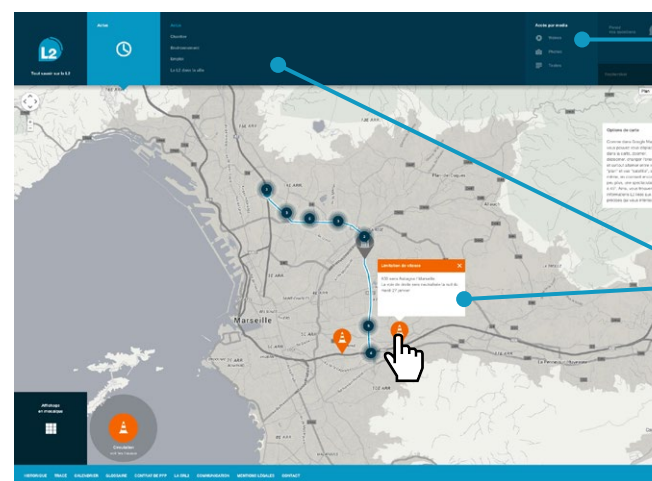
L2

Tout savoir sur la L2

Actus

Actus

Chantier

Déplacements

Emploi

La L2 dans la ville

Accès par média

Photos

Vidéos

Textes

Options de carte

Marseille

Limitation de vitesse

Circulation

Affichage en mosaïque

HISTORIQUE TRACÉ CALENDRIER GLOSSAIRE CONTACT DE PPP LA VILLE COMMUNICATION MENTIONS LÉGALES CONTACT